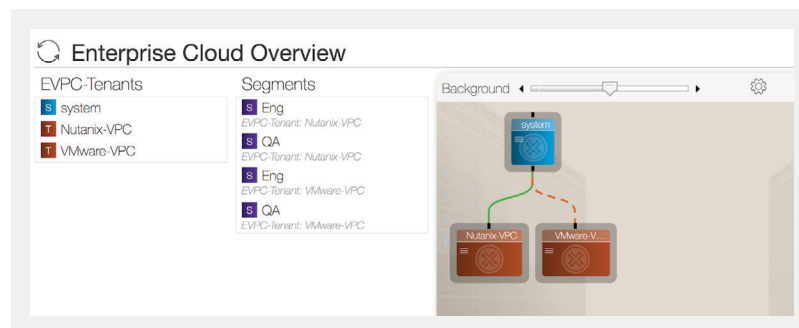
Enterprise Cloud Overview

EVPC-Tenants

S system
T Nutanix-VPC
T VMware-VPC

Segments

S Eng
EVPC-Tenant: Nutanix-VPC
S QA
EVPC-Tenant: Nutanix-VPC
S Eng
EVPC-Tenant: VMware-VPC
S QA
EVPC-Tenant: VMware-VPC

Background

system

Nutanix-VPC

VMware-V...